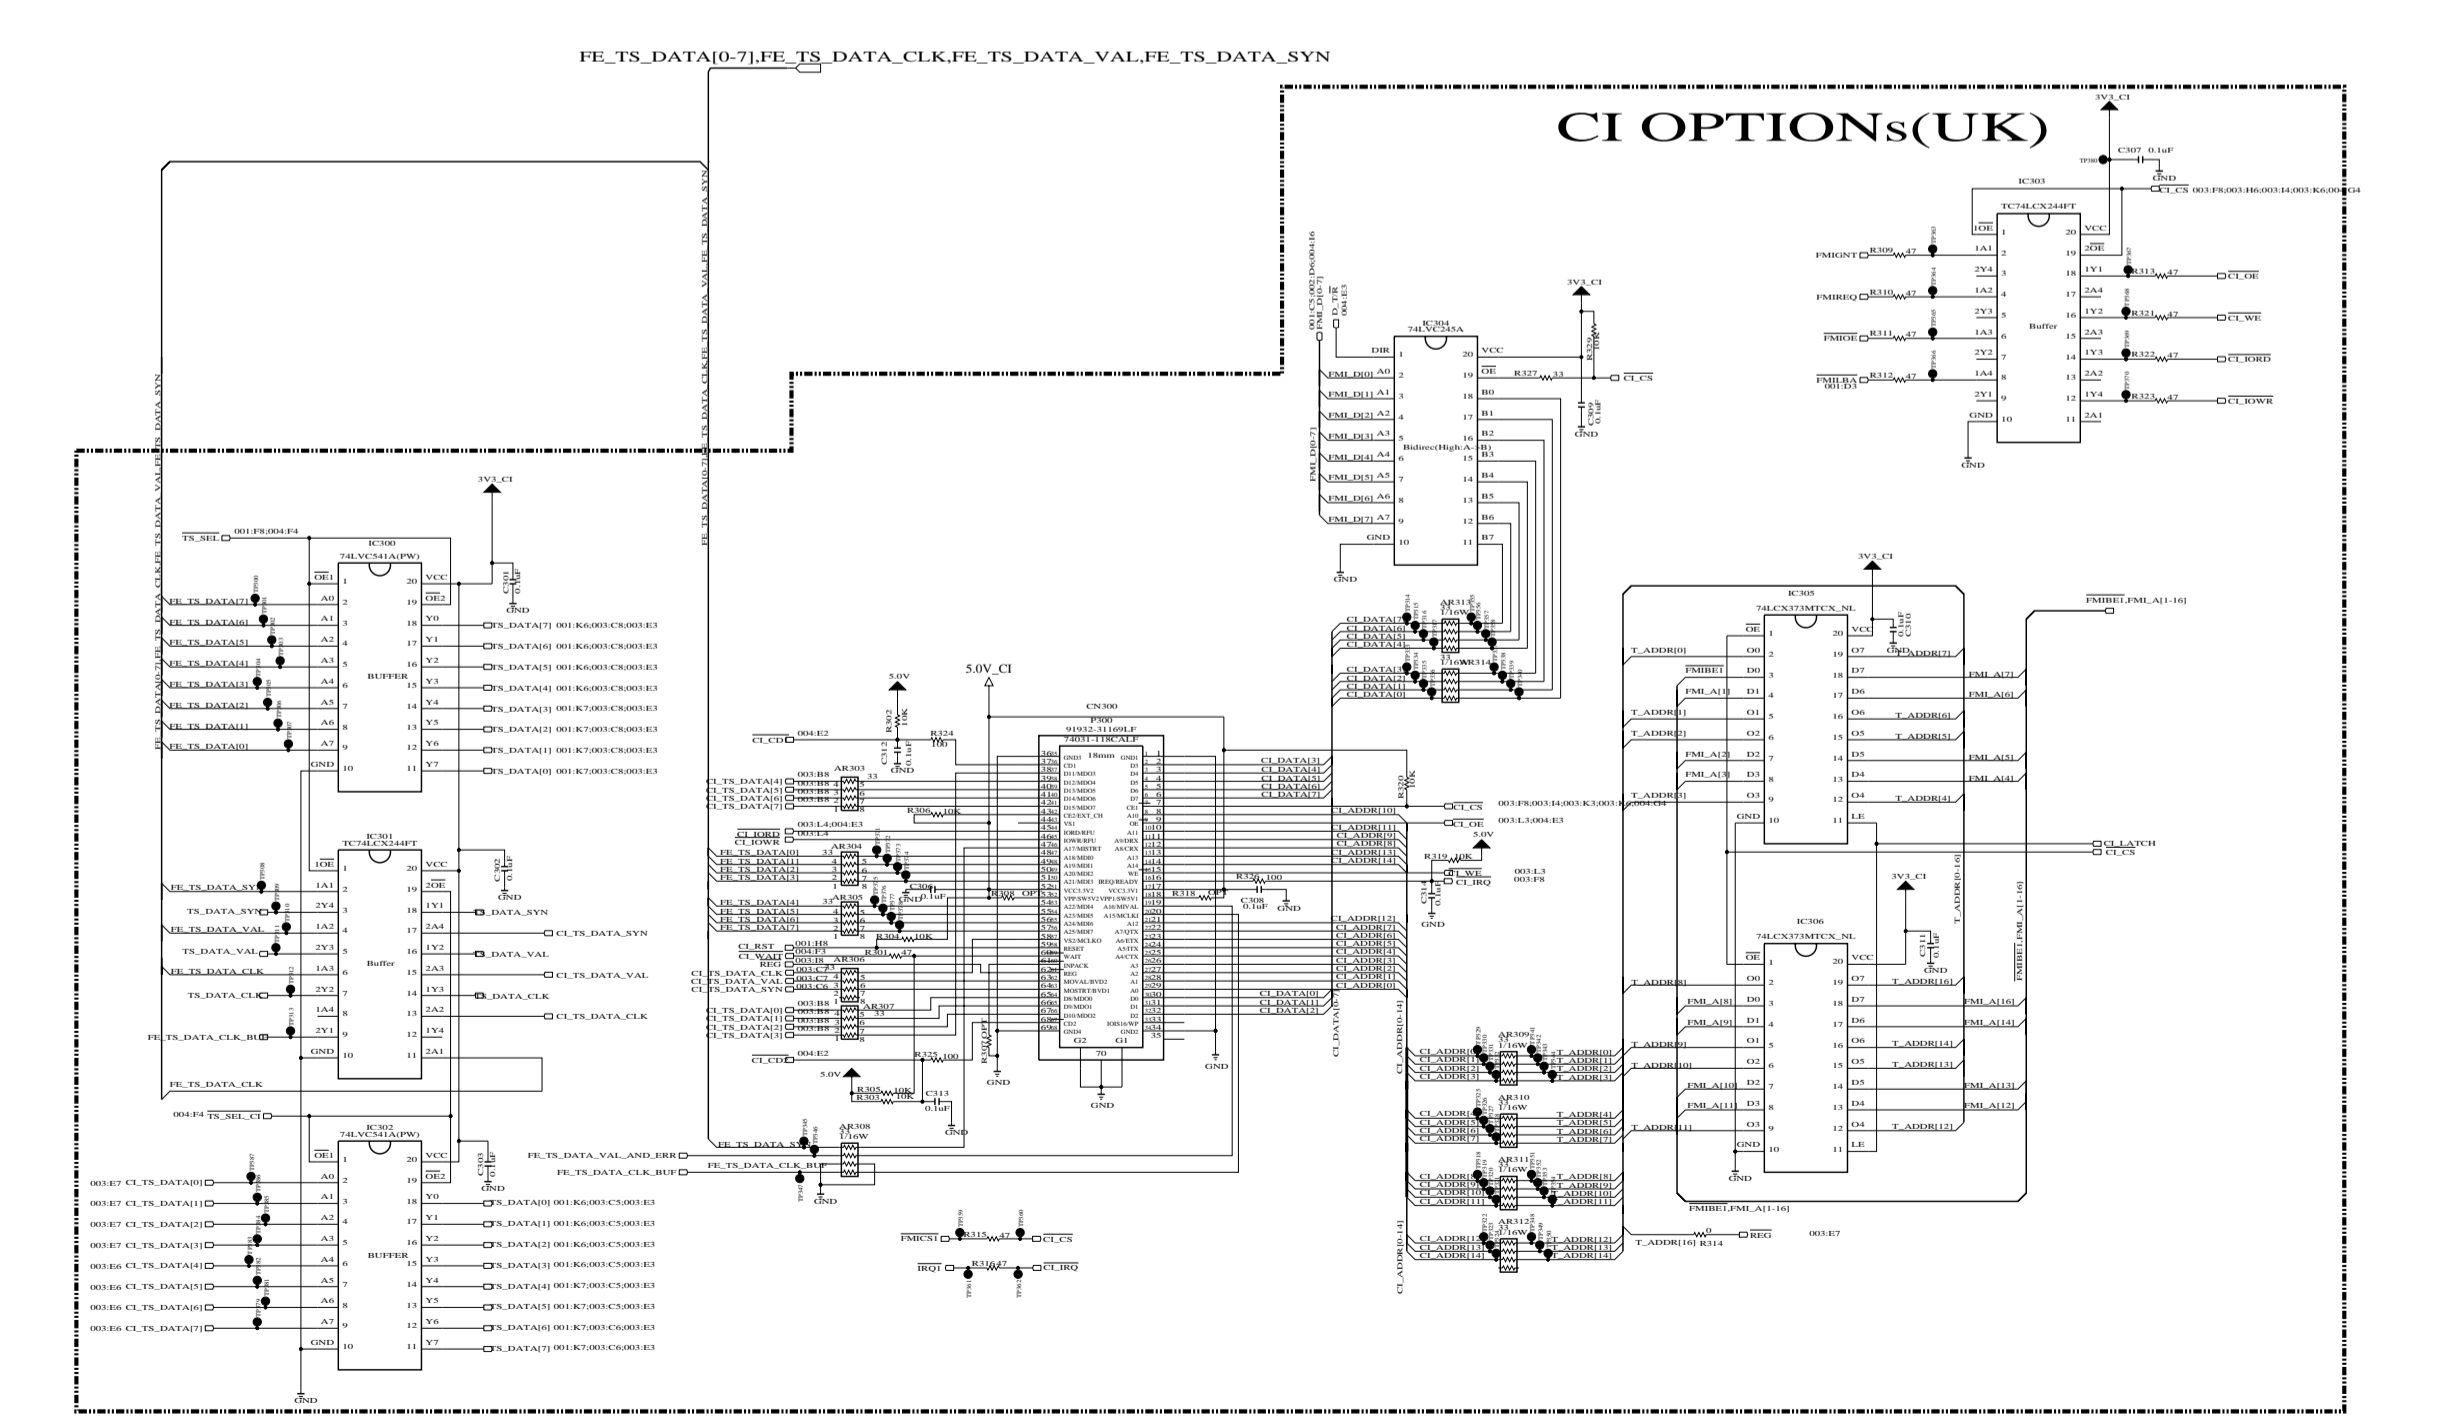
FE_TS_DATA[0-7],FE_TS_DATA_CLK,FE_TS_DATA_VAL,FE_TS_DATA_SYN

CI OPTIONs(UK)

3V3_CI
C307 0.1uF
GND
IC303
TC74LCX244FT
CI_CS 003:F8;003:H6;003:I4;003:K6;003:G4
FMIGNT R309 47
FMIREQ R310 47
FMIOE R311 47
FMILBA R312 47
001:D3
1OE 1A1 2Y4 1A2 2Y3 1A3 2Y2 1A4 2Y1 GND
VCC 2OE 1Y1 2A4 1Y2 2A3 1Y3 2A2 1Y4 2A1
Buffer
R313 47 CI_OE
R321 47 CI_WE
R322 47 CI_IORD
R323 47 CI_IOWR
GND

IC304
74LVC245A
D_DIR 004:E3
001:C5;002:D6;004:I6 FMI_D[0-7]
DIR VCC OE
FMI_D[0] A0 B0
FMI_D[1] A1 B1
FMI_D[2] A2 B2
FMI_D[3] A3 B3
FMI_D[4] A4 B4
FMI_D[5] A5 B5
FMI_D[6] A6 B6
FMI_D[7] A7 B7
GND
Bidirec(High:A->B)
3V3_CI
R329 10K
R327 33 CI_CS
C309 0.1uF
GND

IC300
74LVC541A(PW)
TS_SEL 001:F8;004:F4
3V3_CI
C301 0.1uF
GND
OE1 A0 A1 A2 A3 A4 A5 A6 A7 GND
VCC OE2 Y0 Y1 Y2 Y3 Y4 Y5 Y6 Y7
BUFFER
FE_TS_DATA[7] FE_TS_DATA[6] FE_TS_DATA[5] FE_TS_DATA[4] FE_TS_DATA[3] FE_TS_DATA[2] FE_TS_DATA[1] FE_TS_DATA[0]
TS_DATA[7] 001:K6;003:C8;003:E3
TS_DATA[6] 001:K6;003:C8;003:E3
TS_DATA[5] 001:K6;003:C8;003:E3
TS_DATA[4] 001:K6;003:C8;003:E3
TS_DATA[3] 001:K7;003:C8;003:E3
TS_DATA[2] 001:K7;003:C8;003:E3
TS_DATA[1] 001:K7;003:C8;003:E3
TS_DATA[0] 001:K7;003:C8;003:E3

IC301
TC74LCX244FT
C302 0.1uF
GND
1OE 1A1 2Y4 1A2 2Y3 1A3 2Y2 1A4 2Y1 GND
VCC 2OE 1Y1 2A4 1Y2 2A3 1Y3 2A2 1Y4 2A1
Buffer
FE_TS_DATA_SYN TS_DATA_SYN FE_TS_DATA_VAL TS_DATA_VAL FE_TS_DATA_CLK TS_DATA_CLK
FE_TS_DATA_CLK_BUF
TS_DATA_SYN CI_TS_DATA_SYN
TS_DATA_VAL CI_TS_DATA_VAL
TS_DATA_CLK CI_TS_DATA_CLK
FE_TS_DATA_CLK
004:F4 TS_SEL_CI

IC302
74LVC541A(PW)
C303 0.1uF
GND
003:E7 CI_TS_DATA[0]
003:E7 CI_TS_DATA[1]
003:E7 CI_TS_DATA[2]
003:E7 CI_TS_DATA[3]
003:E6 CI_TS_DATA[4]
003:E6 CI_TS_DATA[5]
003:E6 CI_TS_DATA[6]
003:E6 CI_TS_DATA[7]
BUFFER
TS_DATA[0] 001:K6;003:C5;003:E3
TS_DATA[1] 001:K6;003:C5;003:E3
TS_DATA[2] 001:K6;003:C5;003:E3
TS_DATA[3] 001:K6;003:C5;003:E3
TS_DATA[4] 001:K7;003:C5;003:E3
TS_DATA[5] 001:K7;003:C5;003:E3
TS_DATA[6] 001:K7;003:C6;003:E3
TS_DATA[7] 001:K7;003:C6;003:E3
GND

5.0V_CI
CN300
P300
91932-31169LF
74031-118CALF
18mm
5.0V R302 10K C312 0.1uF GND
CI_CD 004:E2 R324 100
AR303 33
CI_TS_DATA[4] CI_TS_DATA[5] CI_TS_DATA[6] CI_TS_DATA[7] 003:B8
R306 10K
003:L4;004:E3 CI_IORD CI_IOWR 003:L4
AR304 33 FE_TS_DATA[0] FE_TS_DATA[1] FE_TS_DATA[2] FE_TS_DATA[3]
C306 0.1uF GND
AR305 33 FE_TS_DATA[4] FE_TS_DATA[5] FE_TS_DATA[6] FE_TS_DATA[7]
R304 10K
R308 OPT R318 OPT
CI_RST 001:H8 CI_WAIT 004:F3 REG 003:I8
R301 47
AR306 CI_TS_DATA_CLK CI_TS_DATA_VAL CI_TS_DATA_SYN 003:C7 003:C6
AR307 33 CI_TS_DATA[0] CI_TS_DATA[1] CI_TS_DATA[2] CI_TS_DATA[3] 003:B8
CI_CD 004:E2 R325 100
5.0V R305 10K R303 10K C313 0.1uF GND
R307 OPT GND GND GND
FE_TS_DATA_SYN AR308 33 1/16W
FE_TS_DATA_VAL_AND_ERR
FE_TS_DATA_CLK_BUF
GND
G2 70 G1 35
CI_DATA[3] CI_DATA[4] CI_DATA[5] CI_DATA[6] CI_DATA[7]
CI_ADDR[10] CI_ADDR[11] CI_ADDR[9] CI_ADDR[8] CI_ADDR[13] CI_ADDR[14]
CI_ADDR[12] CI_ADDR[7] CI_ADDR[6] CI_ADDR[5] CI_ADDR[4] CI_ADDR[3] CI_ADDR[2] CI_ADDR[1] CI_ADDR[0]
CI_DATA[0] CI_DATA[1] CI_DATA[2]
R320 10K CI_CS 003:F8;003:I4;003:K3;003:K6;004:G4
CI_OE 003:L3;004:E3
5.0V R319 10K CI_WE CI_IRQ 003:L3 003:F8
R326 100 C308 0.1uF GND
C314 0.1uF GND
FMICS1 R315 47 CI_CS
IRQ1 R316 47 CI_IRQ

AR313 33 1/16W AR314 33 1/16W
CI_DATA[7] CI_DATA[6] CI_DATA[5] CI_DATA[4] CI_DATA[3] CI_DATA[2] CI_DATA[1] CI_DATA[0]

IC305
74LCX373MTCX_NL
3V3_CI C310 0.1uF GND
FMIBE1,FMI_A[1-16]
OE D0 D1 D2 D3 GND
VCC O7 D7 D6 O6 O5 D5 D4 O4 LE
T_ADDR[0] FMIBE1 FMI_A[1] T_ADDR[1] T_ADDR[2] FMI_A[2] FMI_A[3] T_ADDR[3]
T_ADDR[7] FMI_A[7] FMI_A[6] T_ADDR[6] T_ADDR[5] FMI_A[5] FMI_A[4] T_ADDR[4]
CI_LATCH CI_CS
T_ADDR[0-16] FMIBE1,FMI_A[1-16]

IC306
74LCX373MTCX_NL
3V3_CI C311 0.1uF GND
T_ADDR[8] FMI_A[8] FMI_A[9] T_ADDR[9] T_ADDR[10] FMI_A[10] FMI_A[11] T_ADDR[11]
T_ADDR[16] FMI_A[16] FMI_A[14] T_ADDR[14] T_ADDR[13] FMI_A[13] FMI_A[12] T_ADDR[12]
GND
FMIBE1,FMI_A[1-16]

CI_ADDR[0-14]
AR309 33 1/16W CI_ADDR[0] CI_ADDR[1] CI_ADDR[2] CI_ADDR[3] T_ADDR[0] T_ADDR[1] T_ADDR[2] T_ADDR[3]
AR310 33 1/16W CI_ADDR[4] CI_ADDR[5] CI_ADDR[6] CI_ADDR[7] T_ADDR[4] T_ADDR[5] T_ADDR[6] T_ADDR[7]
AR311 33 1/16W CI_ADDR[8] CI_ADDR[9] CI_ADDR[10] CI_ADDR[11] T_ADDR[8] T_ADDR[9] T_ADDR[10] T_ADDR[11]
AR312 33 1/16W CI_ADDR[12] CI_ADDR[13] CI_ADDR[14] T_ADDR[12] T_ADDR[13] T_ADDR[14]
CI_ADDR[0-14]
T_ADDR[16] R314 0 REG 003:E7